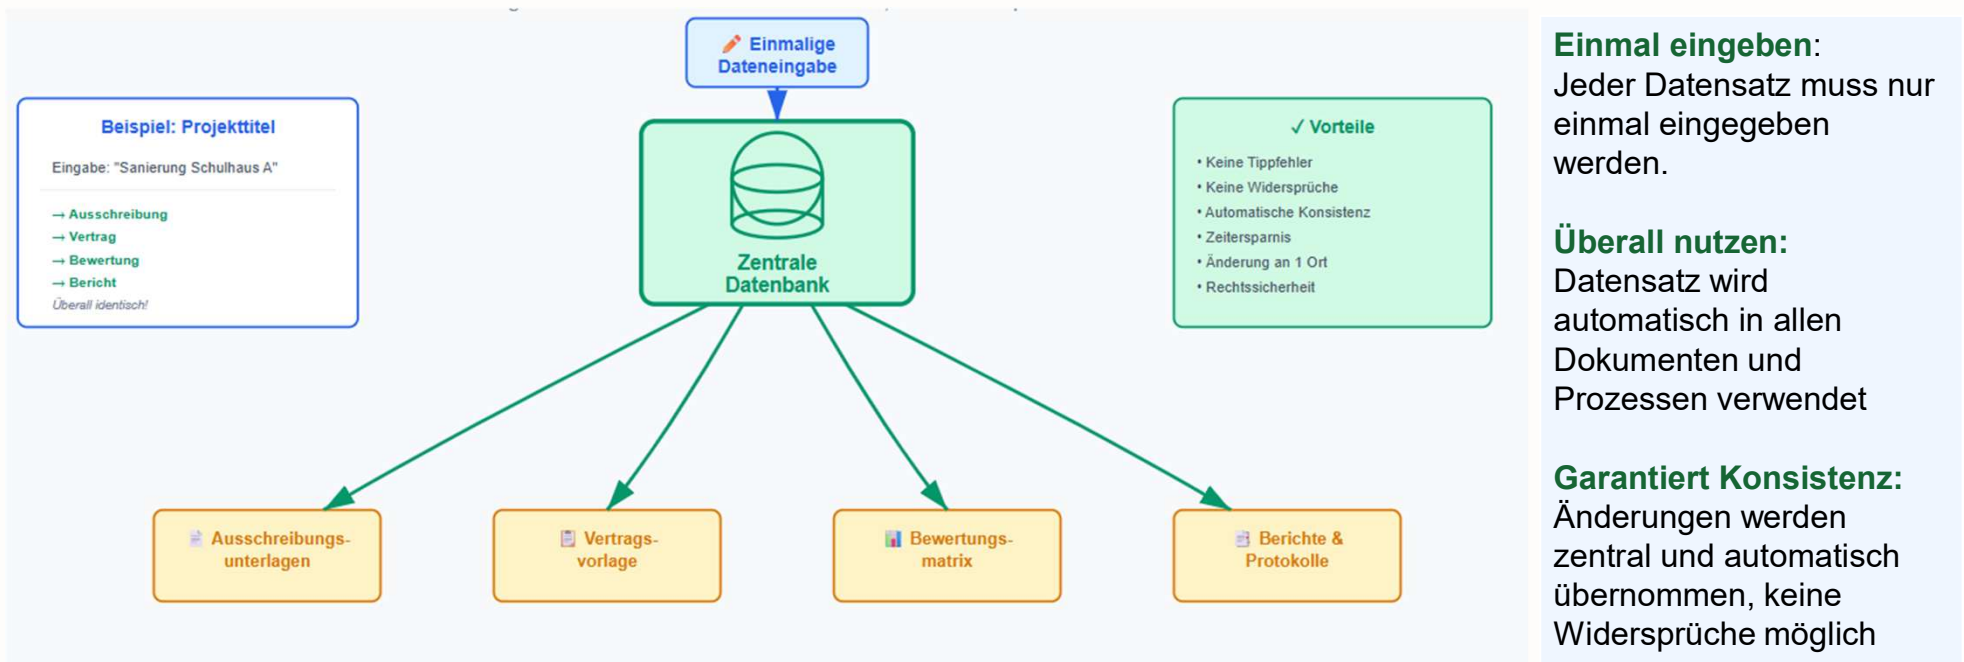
Einmalige Dateneingabe

Beispiel: Projekttitel

Eingabe: "Sanierung Schulhaus A"

→ Ausschreibung
→ Vertrag
→ Bewertung
→ Bericht
Überall identisch!

Zentrale Datenbank

✓ Vorteile

• Keine Tippfehler
• Keine Widersprüche
• Automatische Konsistenz
• Zeitersparnis
• Änderung an 1 Ort
• Rechtssicherheit

Ausschreibungsunterlagen

Vertragsvorlage

Bewertungsmatrix

Berichte & Protokolle

Einmal eingeben:
Jeder Datensatz muss nur einmal eingegeben werden.

Überall nutzen:
Datensatz wird automatisch in allen Dokumenten und Prozessen verwendet

Garantiert Konsistenz:
Änderungen werden zentral und automatisch übernommen, keine Widersprüche möglich